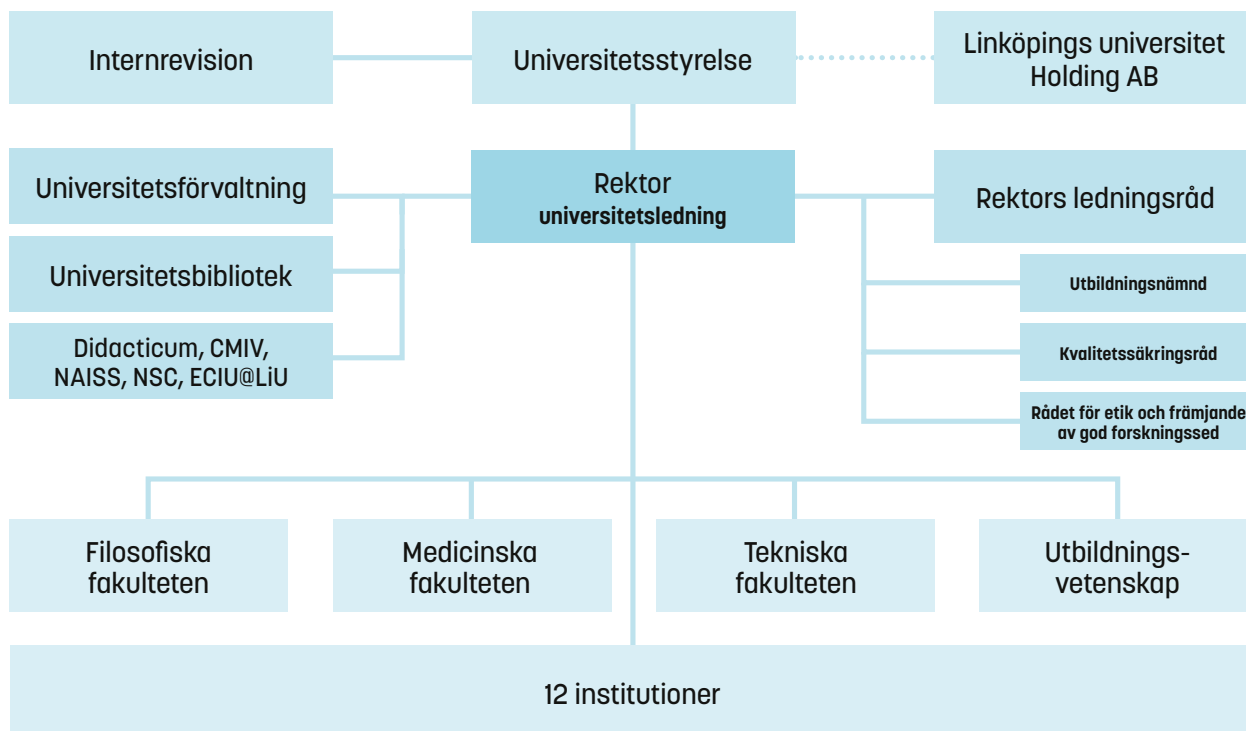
Internrevision

Universitetsstyrelse

Linköpings universitet Holding AB

Universitetsförvaltning

Rektor
universitetsledning

Rektors ledningsråd

Universitetsbibliotek

Utbildningsnämnd

Didacticum, CMIV, NAISS, NSC, ECIU@LiU

Kvalitetssäkringsråd

Rådet för etik och främjande av god forskningssed

Filosofiska fakulteten

Medicinska fakulteten

Tekniska fakulteten

Utbildningsvetenskap

12 institutioner